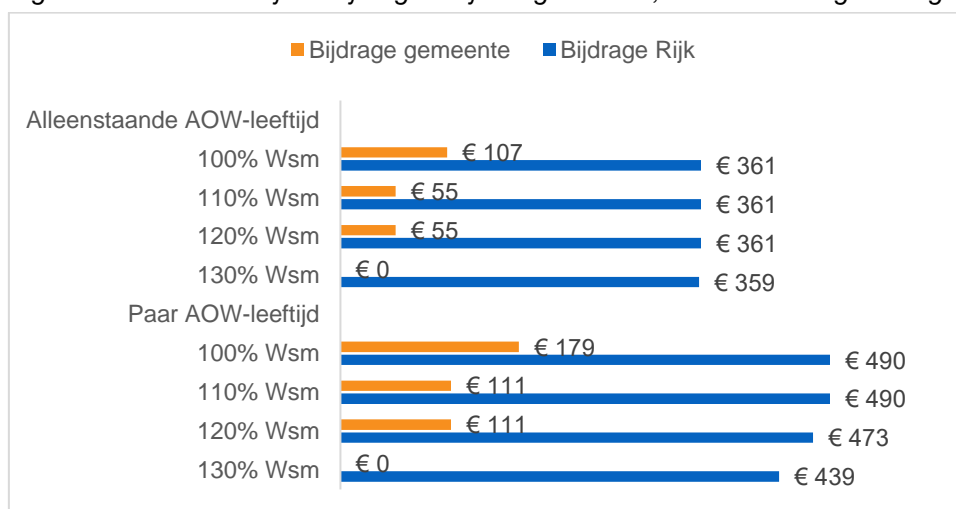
Bijdrage gemeente Bijdrage Rijk

Alleenstaande AOW-leeftijd
100% Wsm € 107 € 361
110% Wsm € 55 € 361
120% Wsm € 55 € 361
130% Wsm € 0 € 359
Paar AOW-leeftijd
100% Wsm € 179 € 490
110% Wsm € 111 € 490
120% Wsm € 111 € 473
130% Wsm € 0 € 439